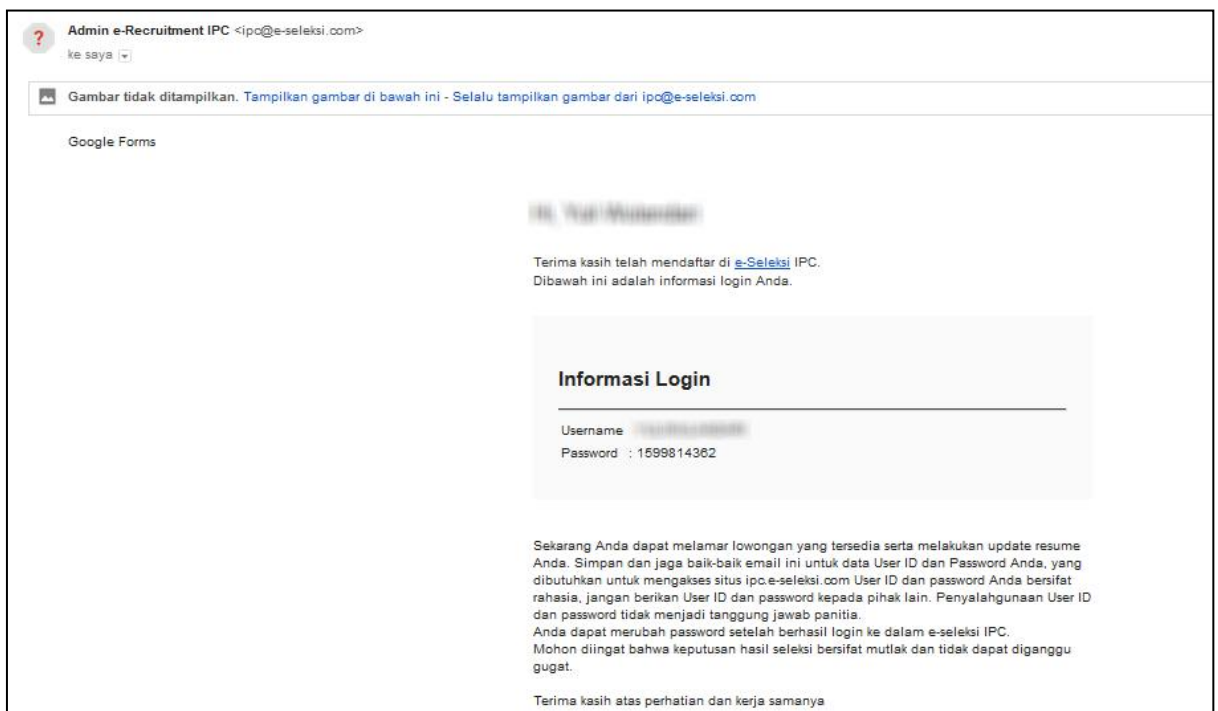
?

Admin e-Recruitment IPC <ipc@e-seleksi.com>
ke saya

Gambar tidak ditampilkan. Tampilkan gambar di bawah ini - Selalu tampilkan gambar dari ipc@e-seleksi.com

Google Forms

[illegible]

Terima kasih telah mendaftar di e-Seleksi IPC.
Dibawah ini adalah informasi login Anda.

Informasi Login

Username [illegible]
Password : 1599814362

Sekarang Anda dapat melamar lowongan yang tersedia serta melakukan update resume Anda. Simpan dan jaga baik-baik email ini untuk data User ID dan Password Anda, yang dibutuhkan untuk mengakses situs ipc.e-seleksi.com User ID dan password Anda bersifat rahasia, jangan berikan User ID dan password kepada pihak lain. Penyalahgunaan User ID dan password tidak menjadi tanggung jawab panitia.
Anda dapat merubah password setelah berhasil login ke dalam e-seleksi IPC.
Mohon diingat bahwa keputusan hasil seleksi bersifat mutlak dan tidak dapat diganggu gugat.

Terima kasih atas perhatian dan kerja samanya